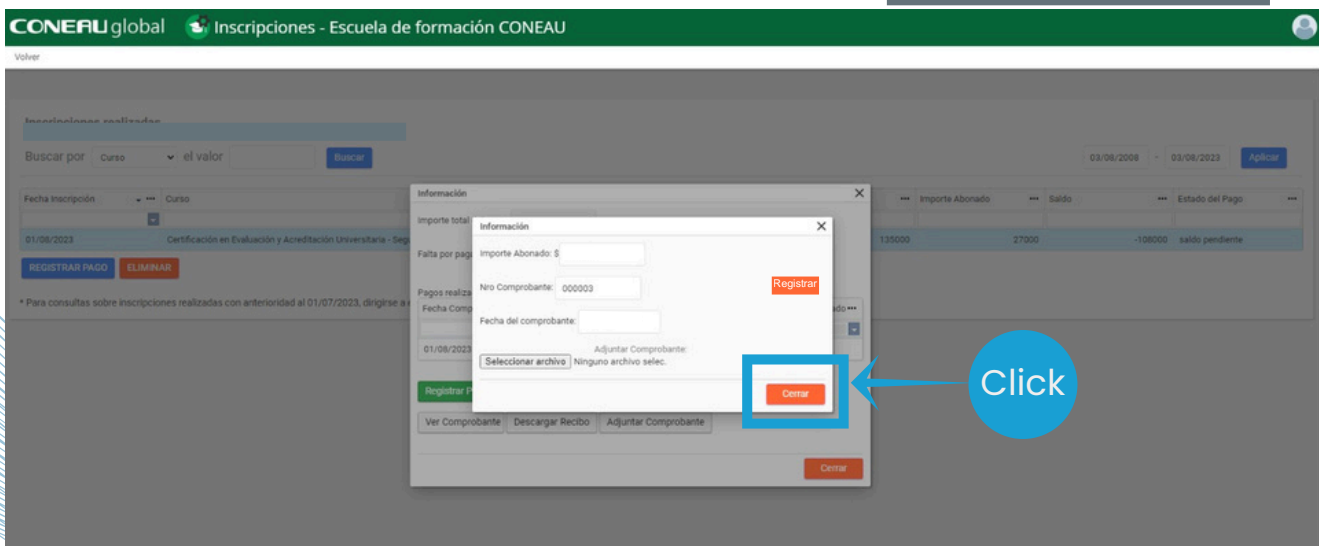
CONEAU global Inscripciones - Escuela de formación CONEAU

Volver

Inscripciones realizadas

Buscar por Curso el valor Buscar

03/08/2008 - 03/08/2023 Aplicar

| Fecha Inscripción | Curso | Importe Abonado | Saldo | Estado del Pago |
|---|---|---|---|---|
| 01/08/2023 | Certificación en Evaluación y Acreditación Universitaria - Seg | 135000 27000 | -108000 | saldo pendiente |

REGISTRAR PAGO ELIMINAR

* Para consultas sobre inscripciones realizadas con anterioridad al 01/07/2023, dirigirse a

Información

Importe total

Falta por pag

Pagos realiza

Fecha Comp

01/08/2023

Registrar P

Ver Comprobante Descargar Recibo Adjuntar Comprobante

Cerrar

Información

Importe Abonado: $

Nro Comprobante: 000003

Registrar

Fecha del comprobante:

Adjuntar Comprobante:

Seleccionar archivo Ninguno archivo selec.

Cerrar

Click